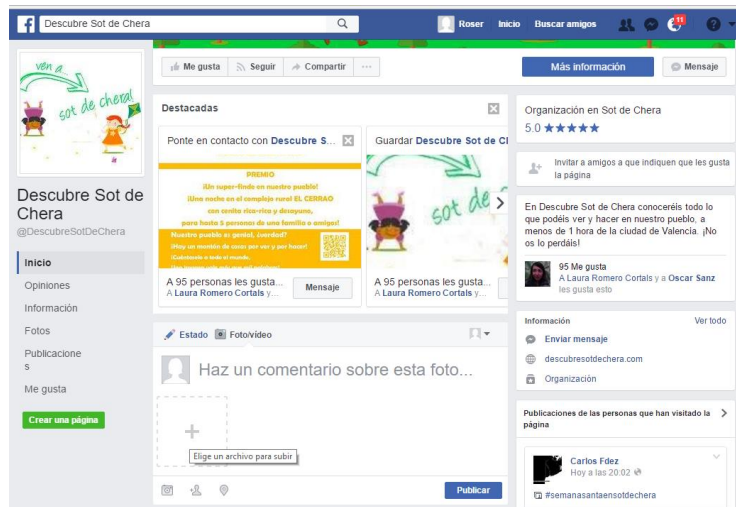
Descubre Sot de Chera

Roser Inicio Buscar amigos 11

ven a sot de chera

Descubre Sot de Chera
@DescubreSotDeChera

Inicio
Opiniones
Información
Fotos
Publicaciones
Me gusta

Crear una página

Me gusta Seguir Compartir ···

Más información Mensaje

Destacadas

Ponte en contacto con Descubre S...

PREMIO
¡Un super-finde en nuestro pueblo!
¡Una noche en el complejo rural EL CERRAO con cenita rica-rica y desayuno, para hasta 5 personas de una familia o amigos!
Nuestro pueblo es genial, ¿verdad?
¡Hay un montón de cosas por ver y por hacer!
¡Colorea a todo el mundo
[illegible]

A 95 personas les gusta...
A Laura Romero Cortals y 3...

Mensaje

Guardar Descubre Sot de Cl

sot de

A 95 personas les gusta...
A Laura Romero Cortals y

Estado Foto/vídeo

Haz un comentario sobre esta foto...

Elige un archivo para subir

Publicar

Organización en Sot de Chera
5.0 ★★★★★

Invitar a amigos a que indiquen que les gusta la página

En Descubre Sot de Chera conoceréis todo lo que podéis ver y hacer en nuestro pueblo, a menos de 1 hora de la ciudad de Valencia. ¡No os lo perdáis!

95 Me gusta
A Laura Romero Cortals y a Oscar Sanz les gusta esto

Información Ver todo
Enviar mensaje
descubresotdechera.com
Organización

Publicaciones de las personas que han visitado la página

Carlos Fdez
Hoy a las 20:02
#semanasantaensotdechera